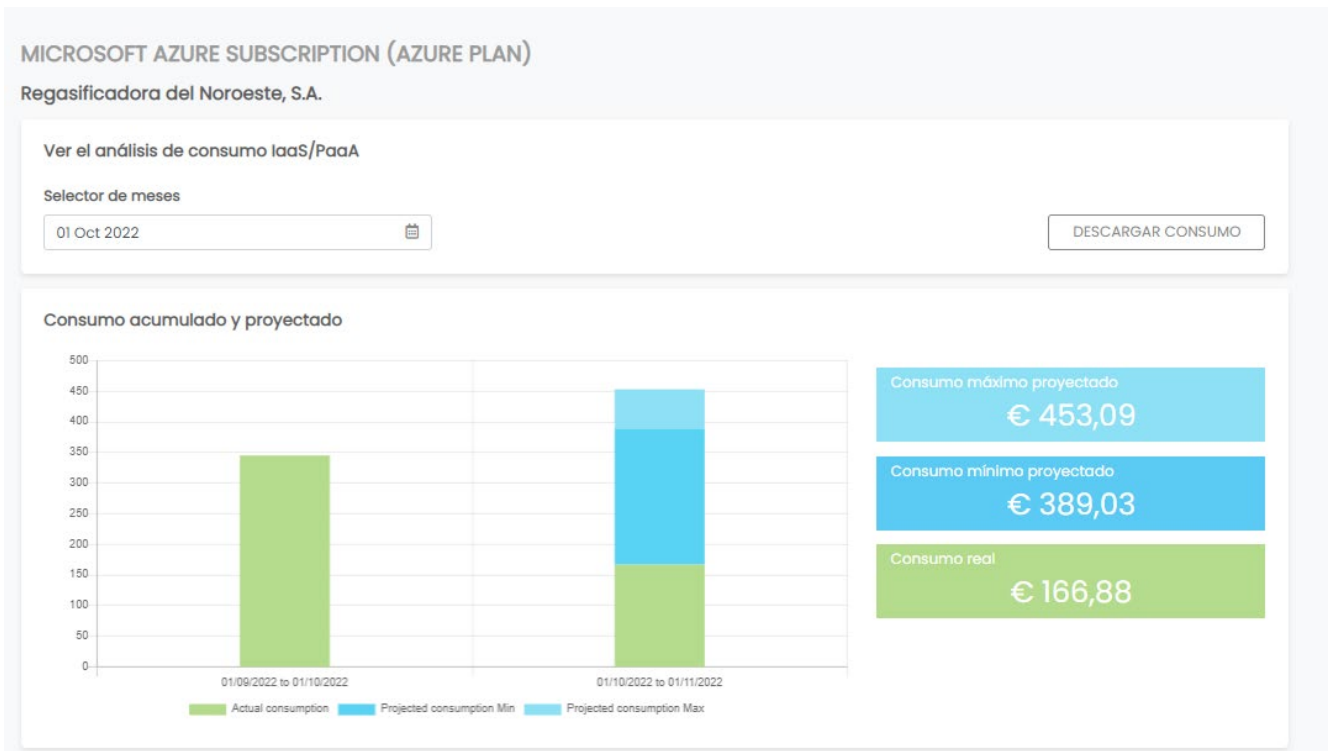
MICROSOFT AZURE SUBSCRIPTION (AZURE PLAN)

Regasificadora del Noroeste, S.A.

Ver el análisis de consumo IaaS/PaaA

Selector de meses

01 Oct 2022

DESCARGAR CONSUMO

Consumo acumulado y proyectado

500
450
400
350
300
250
200
150
100
50
0

01/09/2022 to 01/10/2022

01/10/2022 to 01/11/2022

Actual consumption
Projected consumption Min
Projected consumption Max

Consumo máximo proyectado
€ 453,09

Consumo mínimo proyectado
€ 389,03

Consumo real
€ 166,88